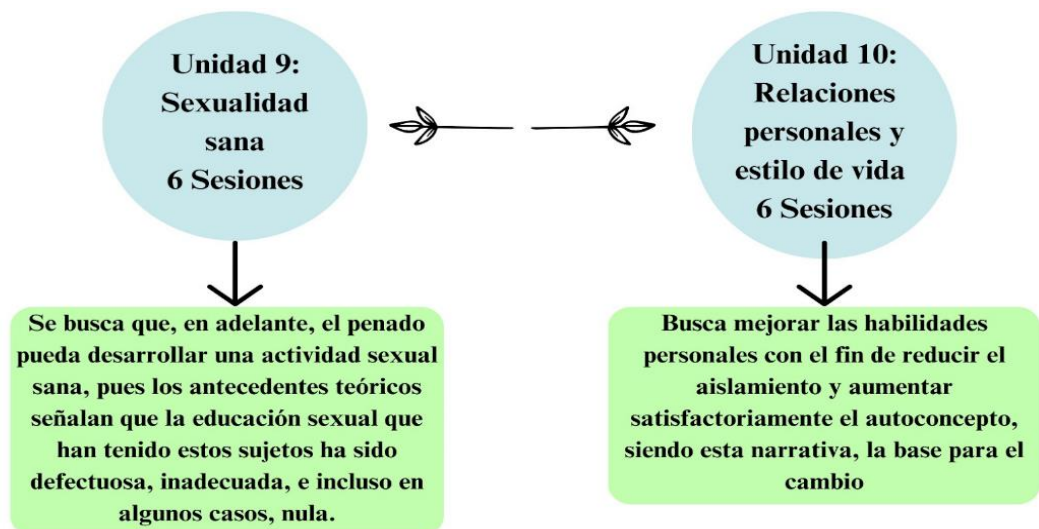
Unidad 9: Sexualidad sana 6 Sesiones

Unidad 10: Relaciones personales y estilo de vida 6 Sesiones

Se busca que, en adelante, el penado pueda desarrollar una actividad sexual sana, pues los antecedentes teóricos señalan que la educación sexual que han tenido estos sujetos ha sido defectuosa, inadecuada, e incluso en algunos casos, nula.

Busca mejorar las habilidades personales con el fin de reducir el aislamiento y aumentar satisfactoriamente el autoconcepto, siendo esta narrativa, la base para el cambio